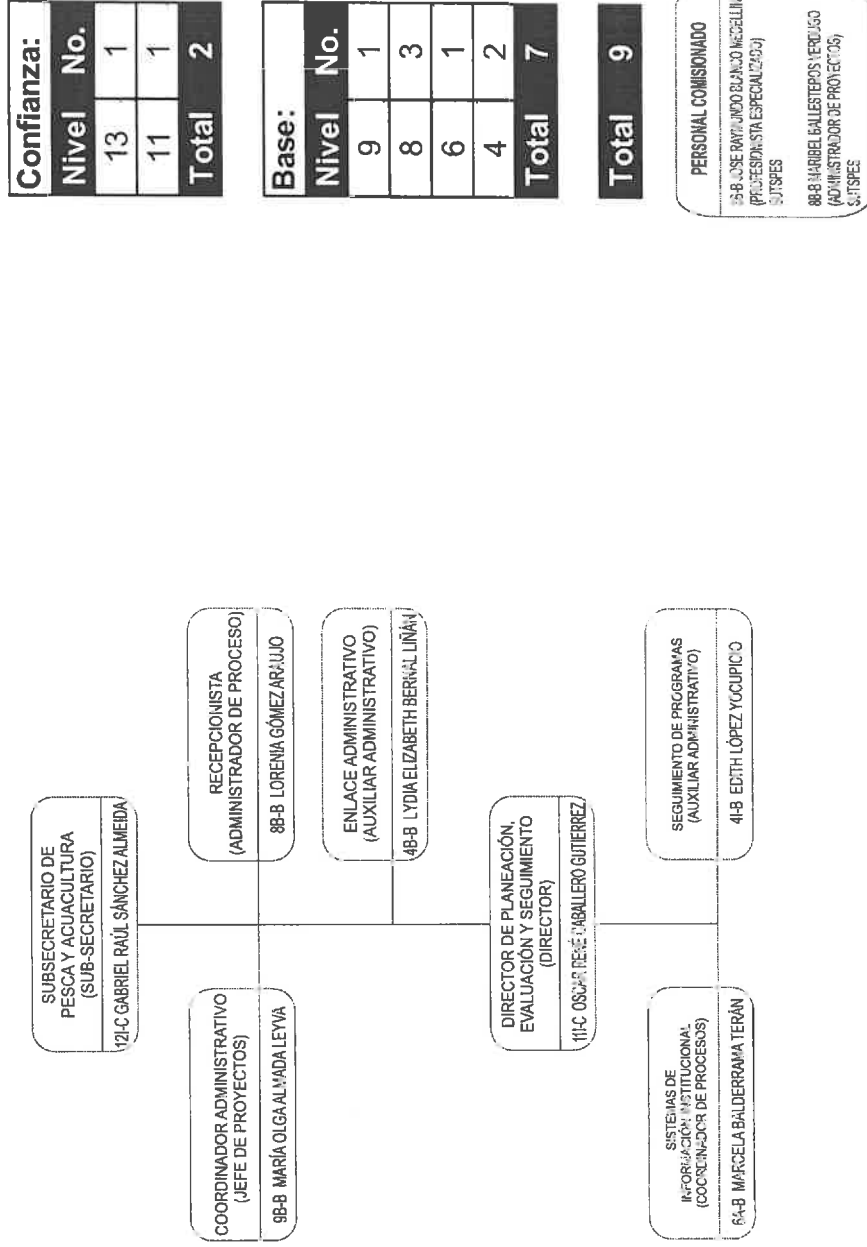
SUBSECRETARIO DE PESCA Y ACUACULTURA (SUB-SECRETARIO)
12I-C GABRIEL RAÚL SÁNCHEZ ALMEIDA

COORDINADOR ADMINISTRATIVO (JEFE DE PROYECTOS)
9B-B MARÍA OLGA ALMADA LEYVA

RECEPCIONISTA (ADMINISTRADOR DE PROCESO)
8B-B LORENIA GÓMEZ ARAUJO

ENLACE ADMINISTRATIVO (AUXILIAR ADMINISTRATIVO)
4B-B LYDIA ELIZABETH BERNAL LIÑÁN

DIRECTOR DE PLANEACIÓN, EVALUACIÓN Y SEGUIMIENTO (DIRECTOR)
11I-C OSCAR RENÉ CABALLERO GUTIERREZ

SISTEMAS DE INFORMACIÓN INSTITUCIONAL (COORDINADOR DE PROCESOS)
6A-B MARCELA BALDERRAMA TERÁN

SEGUIMIENTO DE PROGRAMAS (AUXILIAR ADMINISTRATIVO)
4I-B EDITH LÓPEZ YOCUPICIO

Confianza:
| Nivel | No. |
|---|---|
| 13 | 1 |
| 11 | 1 |
| Total | 2 |

Base:
| Nivel | No. |
|---|---|
| 9 | 1 |
| 8 | 3 |
| 6 | 1 |
| 4 | 2 |
| Total | 7 |

Total 9

PERSONAL COMISIONADO
6B-B JOSE RAYMUNDO BLANCO MEDELLIN (PROFESIONISTA ESPECIALIZADO) SUTSPES
8B-B MARIBEL BALLESTEROS VERDUGO (ADMINISTRADOR DE PROYECTOS) SUTSPES